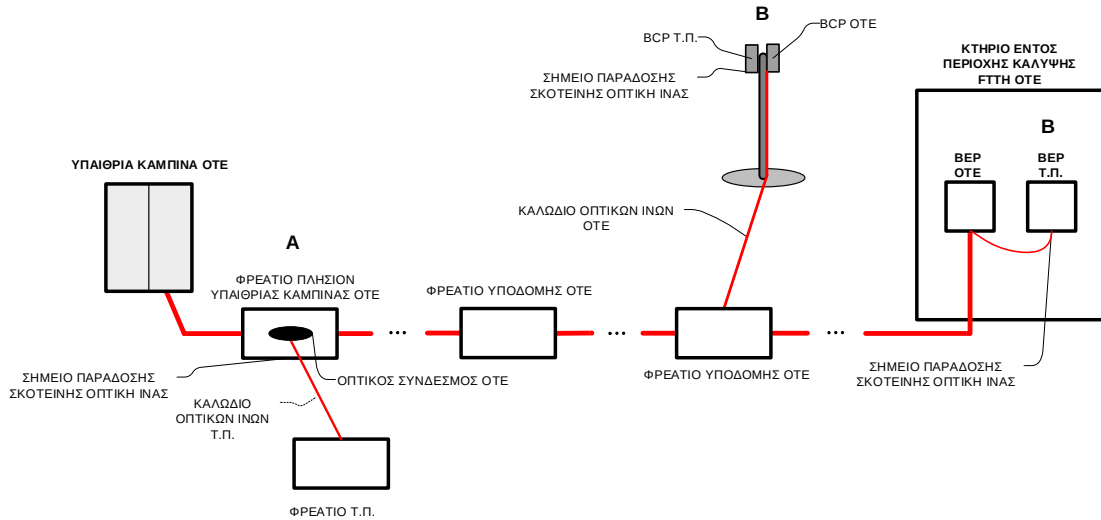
B

BCP Τ.Π.

BCP ΟΤΕ

ΣΗΜΕΙΟ ΠΑΡΑΔΟΣΗΣ ΣΚΟΤΕΙΝΗΣ ΟΠΤΙΚΗ ΙΝΑΣ

ΚΤΗΡΙΟ ΕΝΤΟΣ ΠΕΡΙΟΧΗΣ ΚΑΛΥΨΗΣ FTTH ΟΤΕ

B

ΥΠΑΙΘΡΙΑ ΚΑΜΠΙΝΑ ΟΤΕ

ΒΕΡ ΟΤΕ

ΒΕΡ Τ.Π.

ΚΑΛΩΔΙΟ ΟΠΤΙΚΩΝ ΙΝΩΝ ΟΤΕ

A

ΦΡΕΑΤΙΟ ΠΛΗΣΙΟΝ ΥΠΑΙΘΡΙΑΣ ΚΑΜΠΙΝΑΣ ΟΤΕ

ΦΡΕΑΤΙΟ ΥΠΟΔΟΜΗΣ ΟΤΕ

...

...

...

ΣΗΜΕΙΟ ΠΑΡΑΔΟΣΗΣ ΣΚΟΤΕΙΝΗΣ ΟΠΤΙΚΗ ΙΝΑΣ

ΟΠΤΙΚΟΣ ΣΥΝΔΕΣΜΟΣ ΟΤΕ

ΦΡΕΑΤΙΟ ΥΠΟΔΟΜΗΣ ΟΤΕ

ΣΗΜΕΙΟ ΠΑΡΑΔΟΣΗΣ ΣΚΟΤΕΙΝΗΣ ΟΠΤΙΚΗ ΙΝΑΣ

ΚΑΛΩΔΙΟ ΟΠΤΙΚΩΝ ΙΝΩΝ Τ.Π.

ΦΡΕΑΤΙΟ Τ.Π.